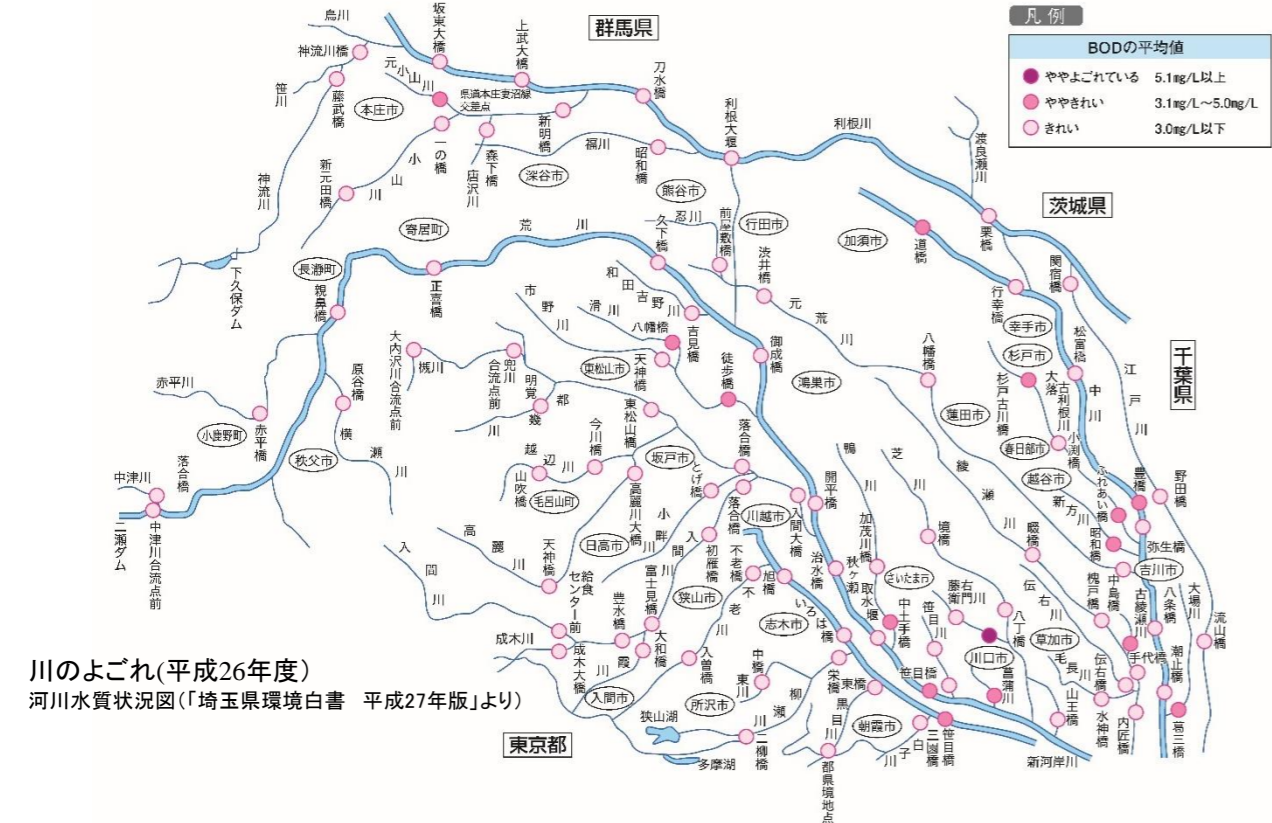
凡例

BODの平均値

| | | |
|---|---|---|
| ● | ややよごれている | 5.1mg/L以上 |
| ● | ややきれい | 3.1mg/L～5.0mg/L |
| ○ | きれい | 3.0mg/L以下 |

群馬県
茨城県
千葉県
東京都

烏川
坂東大橋
上武大橋
神流川橋
元小山川
県道本庄妻沼線交差点
刀水橋
利根大堰
利根川
笹川
藤武橋
本庄市
一の橋
新明橋
福川
昭和橋
渡良瀬川
神流川
新元田橋
小山川
森下橋
唐沢川
深谷市
熊谷市
忍川
行田市
前谷敷橋
加須市
道橋
栗橋
寄居町
荒川
久下橋
渋井橋
関宿橋
下久保ダム
長瀞町
正喜橋
和田吉野川
元荒川
行幸橋
親鼻橋
市野川
滑川
八幡橋
吉見橋
幸手市
松富橋
大内沢川合流点前
槻川
兜川合流点前
東松山市
天神橋
御成橋
徒歩橋
八幡橋
杉戸市
杉戸古川橋
大落古利根川
中川
江戸川
赤平川
原谷橋
明覚
都幾川
東松山橋
鴻巣市
蓮田市
小渕橋
赤平橋
横瀬川
今川橋
落合橋
小鹿野町
秩父市
越辺川
坂戸市
鴨川
芝川
綾瀬川
春日部市
越谷市
ふれあい橋
豊橋
野田橋
中津川
落合橋
山吹橋
毛呂山町
高麗川大橋
とげ橋
入間大橋
開平橋
新方川
二瀬ダム
中津川合流点前
高麗川
小畔川
落合橋
川越市
加茂川橋
壊橋
毅橋
昭和橋
弥生橋
天神橋
日高市
入間川
初雁橋
治水橋
秋ヶ瀬取水堰
さいたま市
吉川市
入間川
給食センター前
富士見橋
不老川
不老橋
旭橋
中土手橋
笹目川
藤右衛門川
八丁橋
伝右川
中島橋
槐戸橋
古綾瀬川
八条橋
大場川
豊水橋
狭山市
志木市
いろは橋
草加市
毛長川
手代橋
潮止橋
流山橋
成木川
成木大橋
霞川
大和橋
入曽橋
中橋
東川
柳瀬川
川口市
笹目橋
鳥藩川
伝右橋
入間市
所沢市
栄橋
東橋
黒目川
朝霞市
白子川
三園橋
笹目橋
山王橋
水神橋
内匠橋
葛三橋
狭山湖
二柳橋
都県境地点
新河岸川
多摩湖

川のよごれ(平成26年度)
河川水質状況図(「埼玉県環境白書　平成27年版」より)